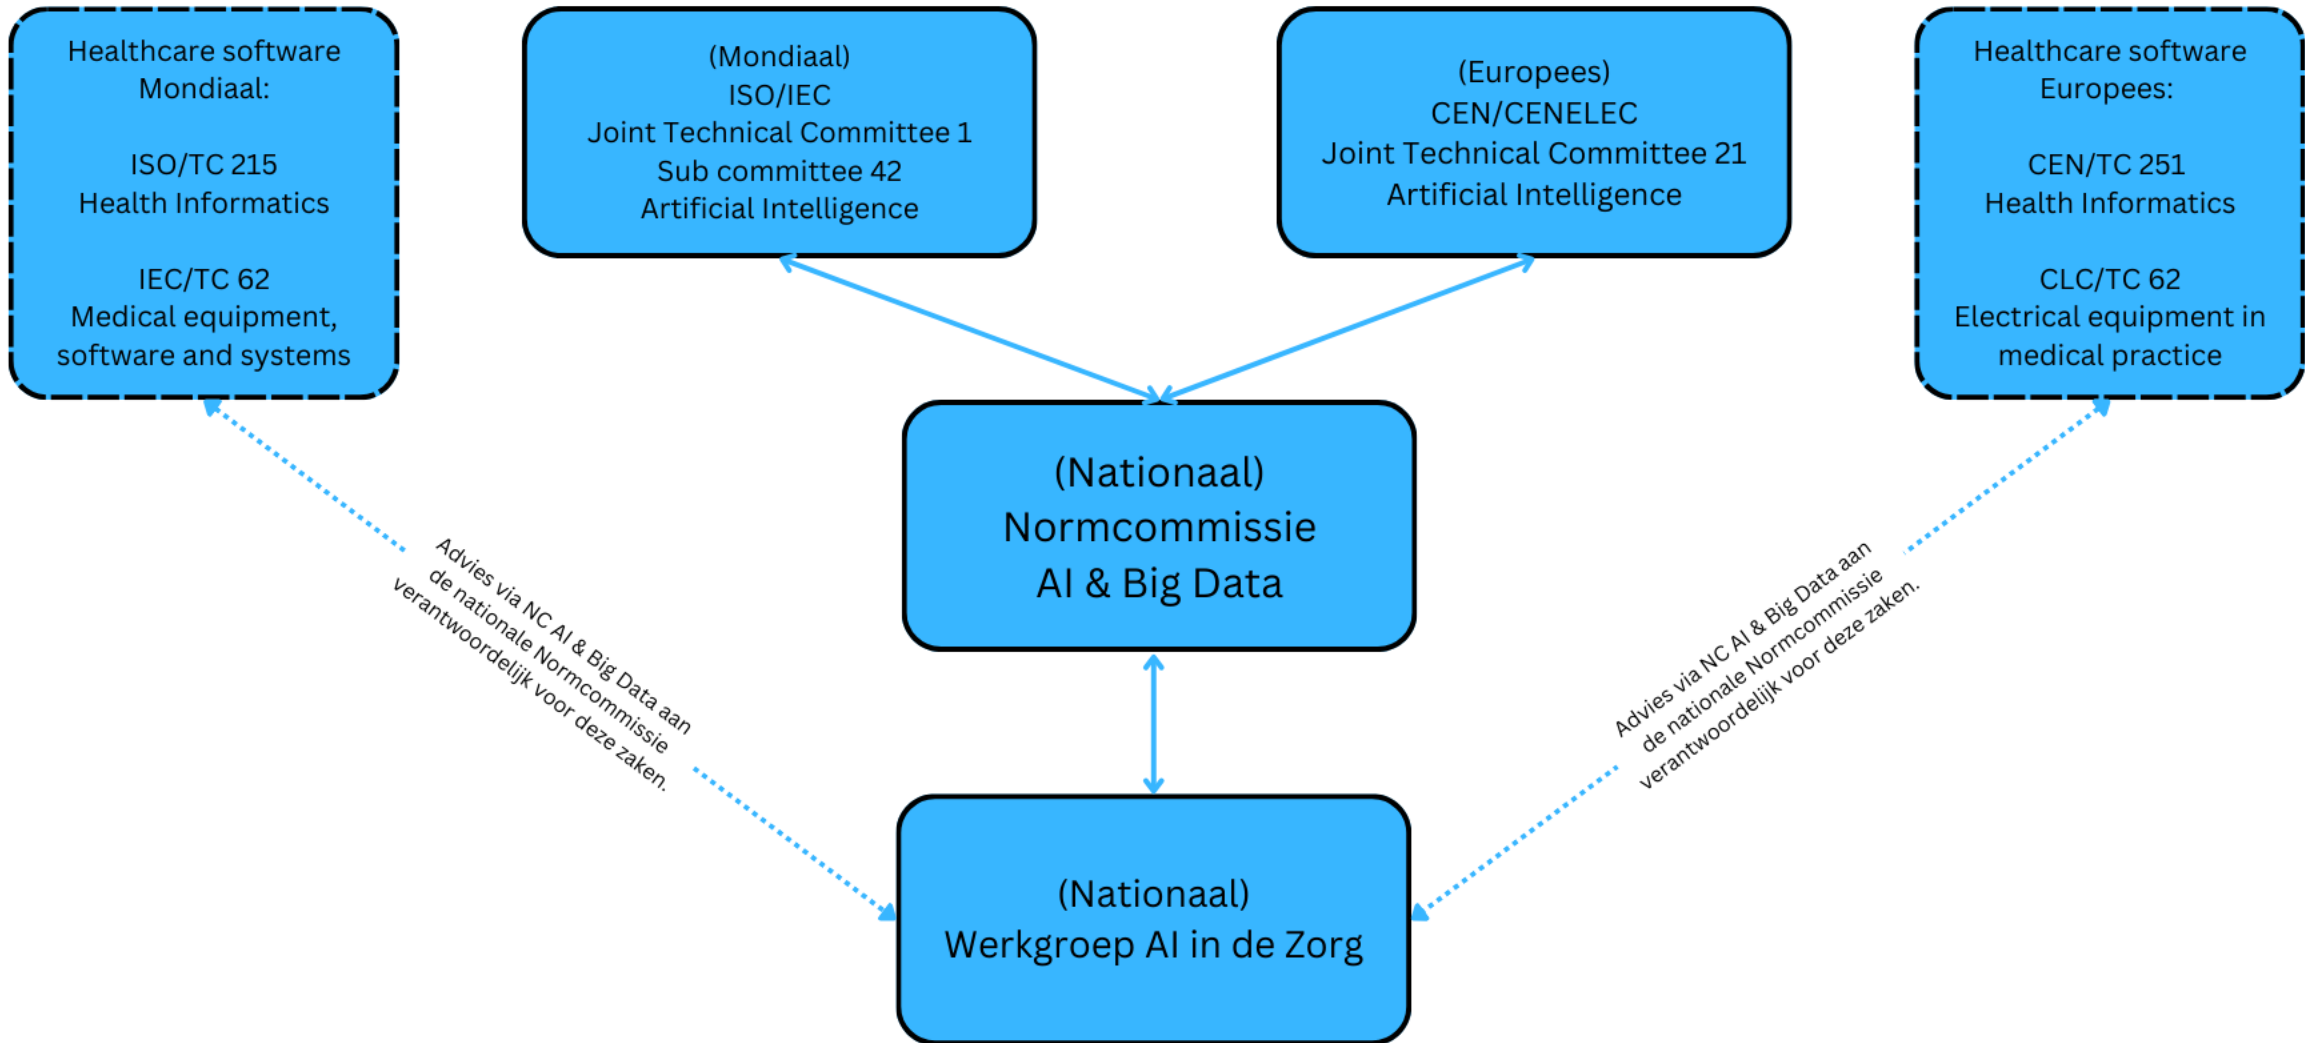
Healthcare software
Mondiaal:

ISO/TC 215
Health Informatics

IEC/TC 62
Medical equipment, software and systems

(Mondiaal)
ISO/IEC
Joint Technical Committee 1
Sub committee 42
Artificial Intelligence

(Europees)
CEN/CENELEC
Joint Technical Committee 21
Artificial Intelligence

Healthcare software
Europees:

CEN/TC 251
Health Informatics

CLC/TC 62
Electrical equipment in medical practice

(Nationaal)
Normcommissie
AI & Big Data

Advies via NC AI & Big Data aan de nationale Normcommissie verantwoordelijk voor deze zaken.

Advies via NC AI & Big Data aan de nationale Normcommissie verantwoordelijk voor deze zaken.

(Nationaal)
Werkgroep AI in de Zorg